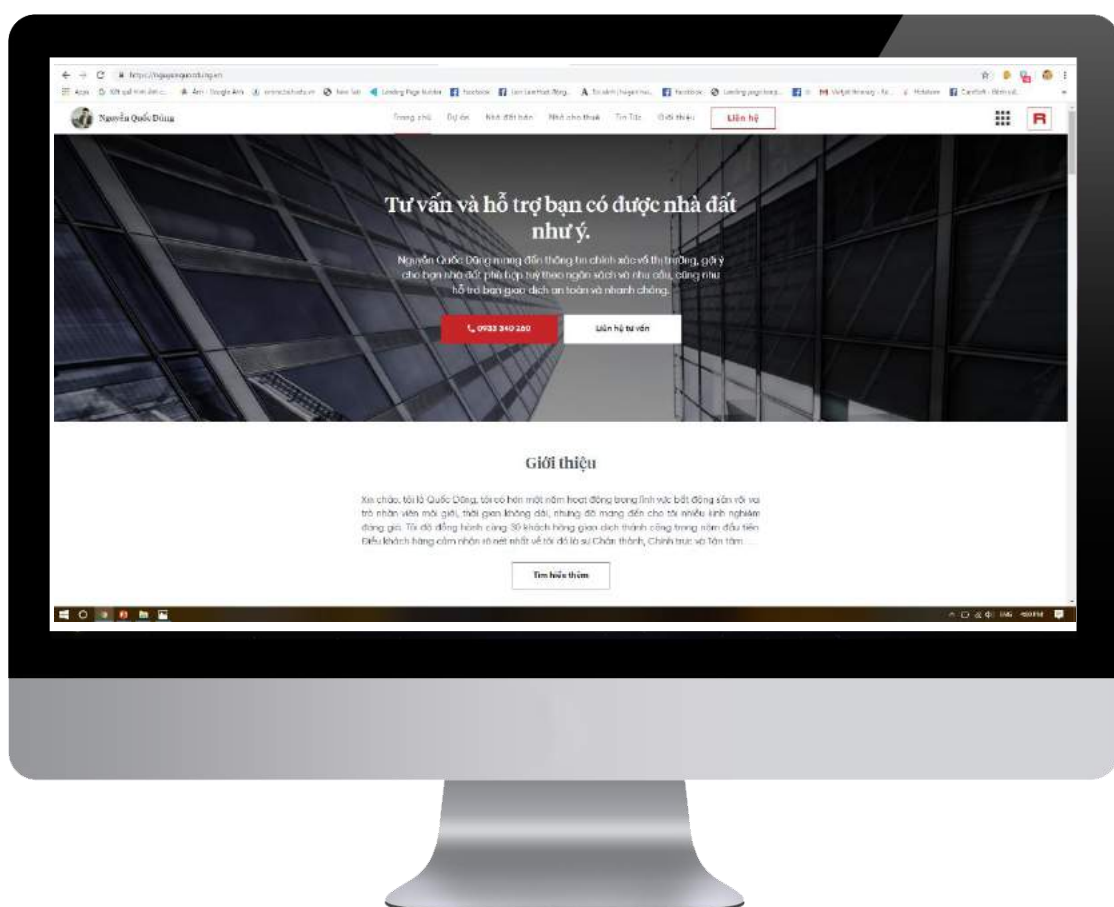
https://nguyenquocdung.vn

Apps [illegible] Landing Page Builder Facebook Facebook Landing page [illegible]

Nguyễn Quốc Dũng

Trang chủ Dự án Nhà đất bán Nhà cho thuê Tin Tức Giới thiệu Liên hệ

Tư vấn và hỗ trợ bạn có được nhà đất như ý.

Nguyễn Quốc Dũng mang đến thông tin chính xác về thị trường, gợi ý cho bạn nhà đất phù hợp tùy theo ngân sách và nhu cầu, cũng như hỗ trợ bạn giao dịch an toàn và nhanh chóng.

0933 340 280

Liên hệ tư vấn

Giới thiệu

Xin chào, tôi là Quốc Dũng, tôi có hơn một năm hoạt động trong lĩnh vực bất động sản với vai trò nhân viên môi giới, thời gian không dài, nhưng đã mang đến cho tôi nhiều kinh nghiệm đáng giá. Tôi đã đồng hành cùng 30 khách hàng giao dịch thành công trong năm đầu tiên. Điều khách hàng cảm nhận rõ nét nhất về tôi đó là sự Chân thành, Chính trực và Tận tâm....

Tìm hiểu thêm